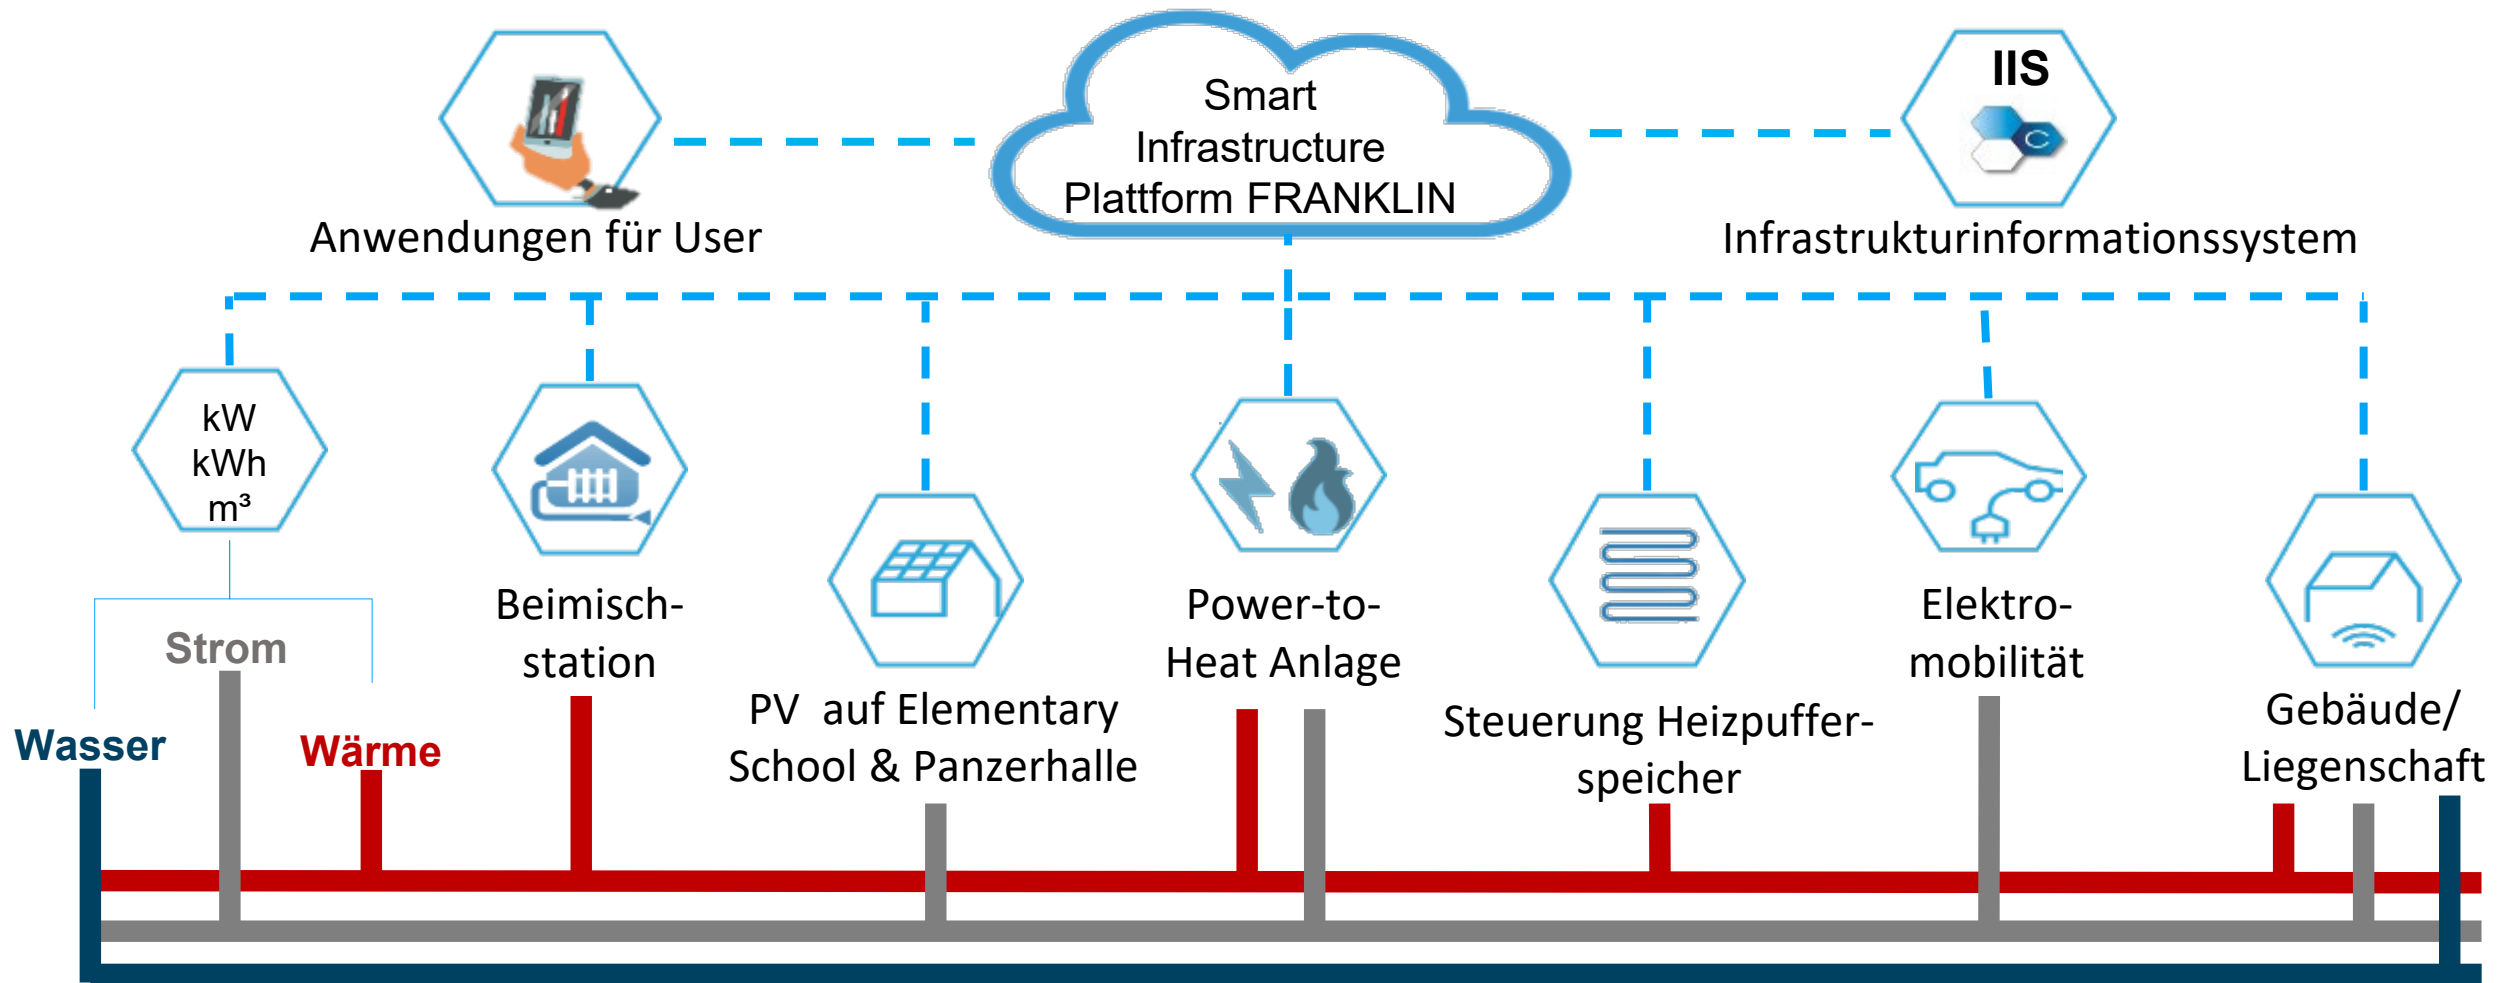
Smart Infrastructure Plattform FRANKLIN

Anwendungen für User

IIS

Infrastrukturinformationssystem

kW
kWh
m³

Strom

Wasser

Wärme

Beimisch-station

PV auf Elementary School & Panzerhalle

Power-to-Heat Anlage

Steuerung Heizpuffer-speicher

Elektro-mobilität

Gebäude/ Liegenschaft